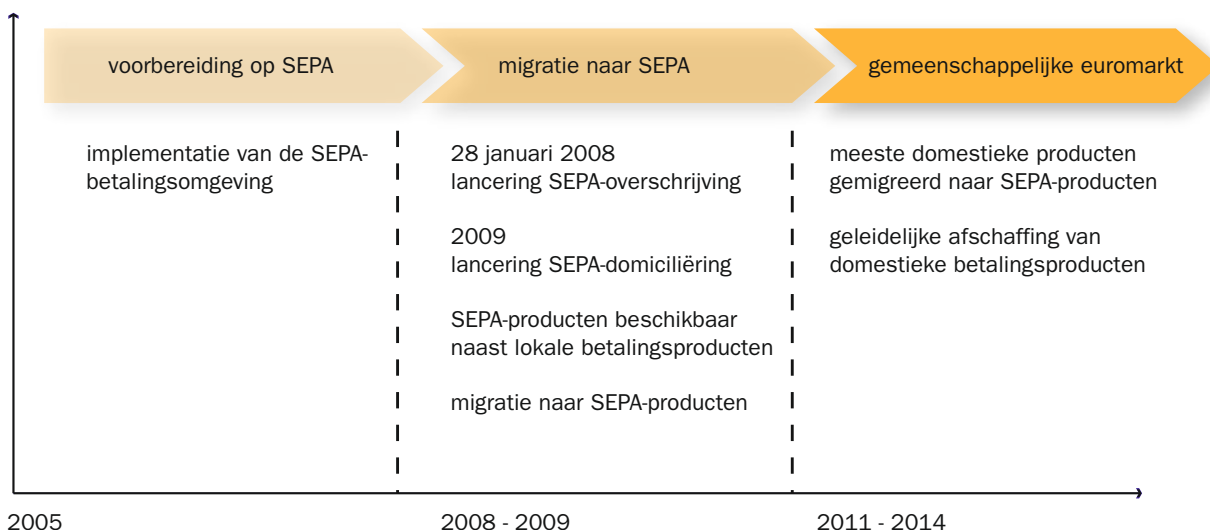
voorbereiding op SEPA

migratie naar SEPA

gemeenschappelijke euromarkt

implementatie van de SEPA-betalingsomgeving

28 januari 2008
lancering SEPA-overschrijving

2009
lancering SEPA-domiciliëring

SEPA-producten beschikbaar naast lokale betalingsproducten

migratie naar SEPA-producten

meeste domestieke producten gemigreerd naar SEPA-producten

geleidelijke afschaffing van domestieke betalingsproducten

2005

2008 - 2009

2011 - 2014